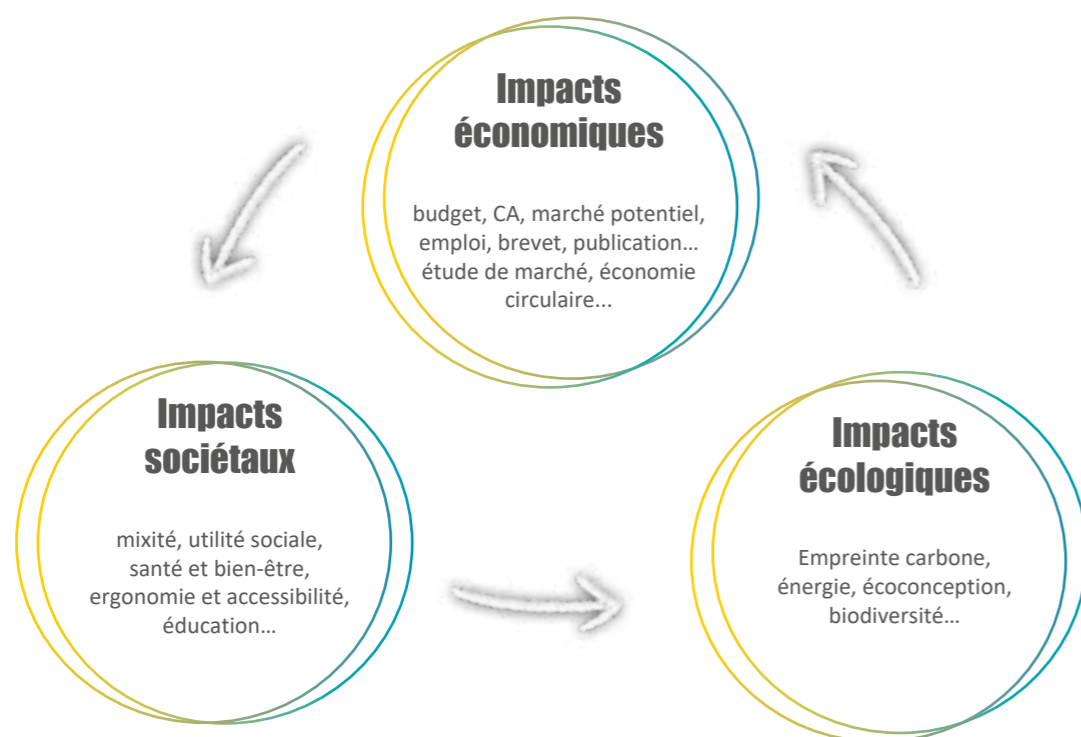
Impacts économiques

budget, CA, marché potentiel, emploi, brevet, publication… étude de marché, économie circulaire...

Impacts sociétaux

mixité, utilité sociale, santé et bien-être, ergonomie et accessibilité, éducation…

Impacts écologiques

Empreinte carbone, énergie, écoconception, biodiversité…